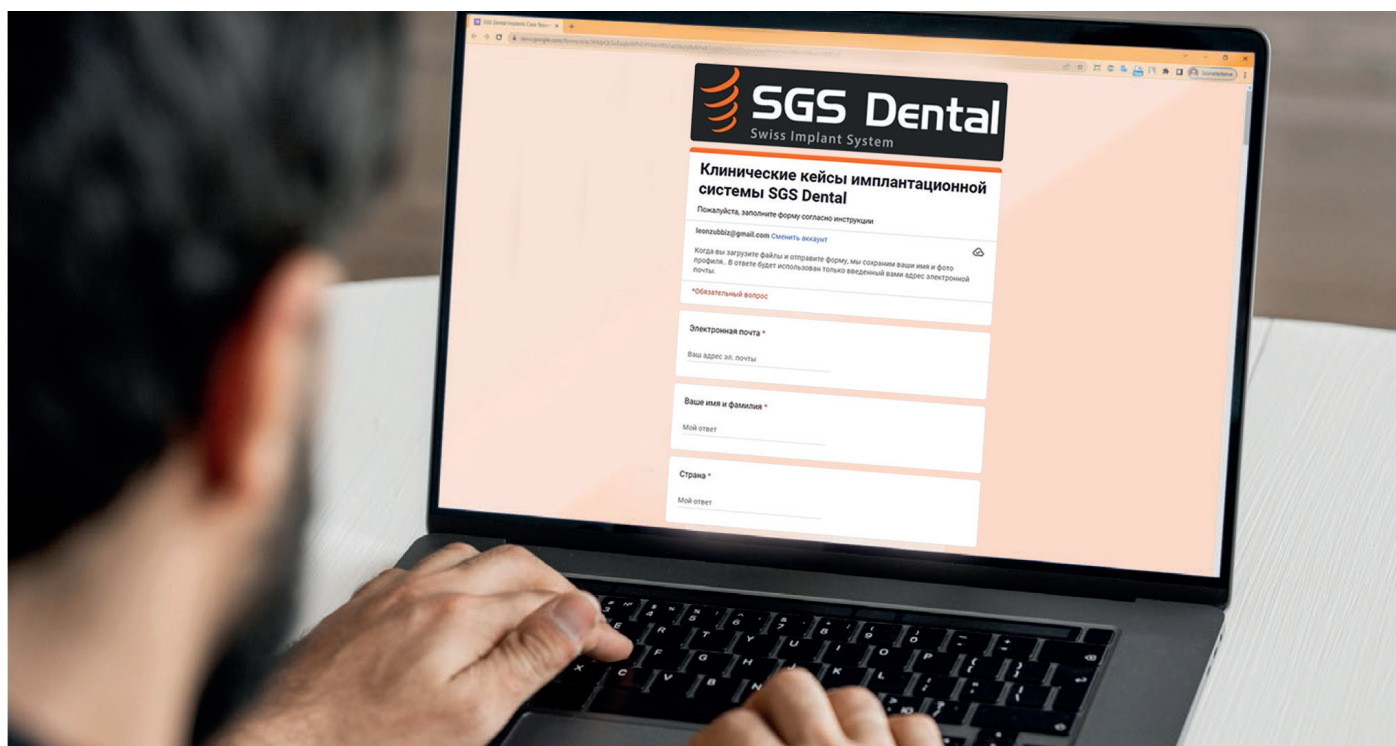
SGS Dental
Swiss Implant System

Клинические кейсы имплантационной системы SGS Dental

Пожалуйста, заполните форму согласно инструкции

leonzubbiz@gmail.com Сменить аккаунт

Когда вы загрузите файлы и отправите форму, мы сохраним ваши имя и фото профиля.. В ответе будет использован только введенный вами адрес электронной почты.

*Обязательный вопрос

Электронная почта *

Ваш адрес эл. почты

Ваше имя и фамилия *

Мой ответ

Страна *

Мой ответ